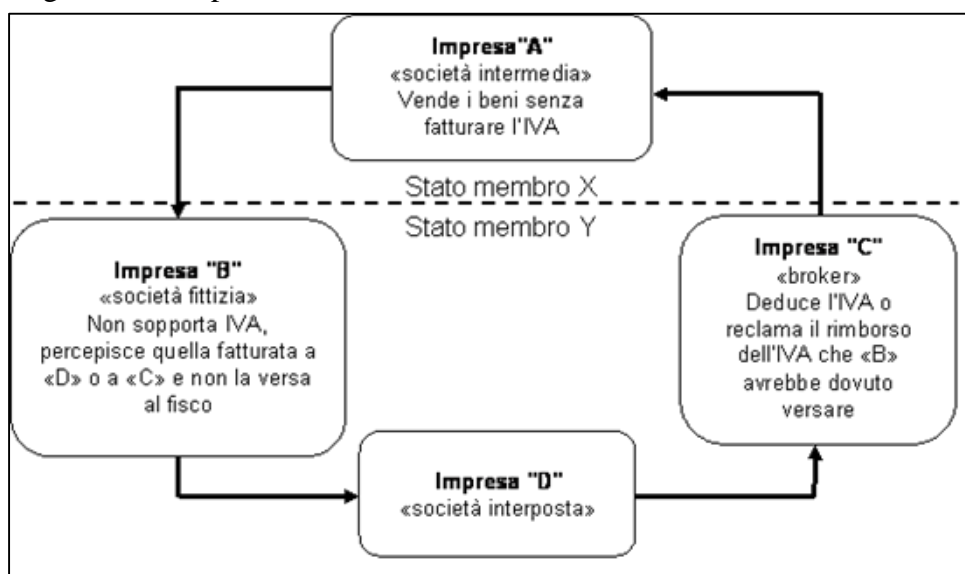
Impresa"A"
«società intermedia»
Vende i beni senza fatturare l'IVA

Stato membro X

Stato membro Y

Impresa "B"
«società fittizia»
Non sopporta IVA, percepisce quella fatturata a «D» o a «C» e non la versa al fisco

Impresa "C"
«broker»
Deduce l'IVA o reclama il rimborso dell'IVA che «B» avrebbe dovuto versare

Impresa "D"
«società interposta»